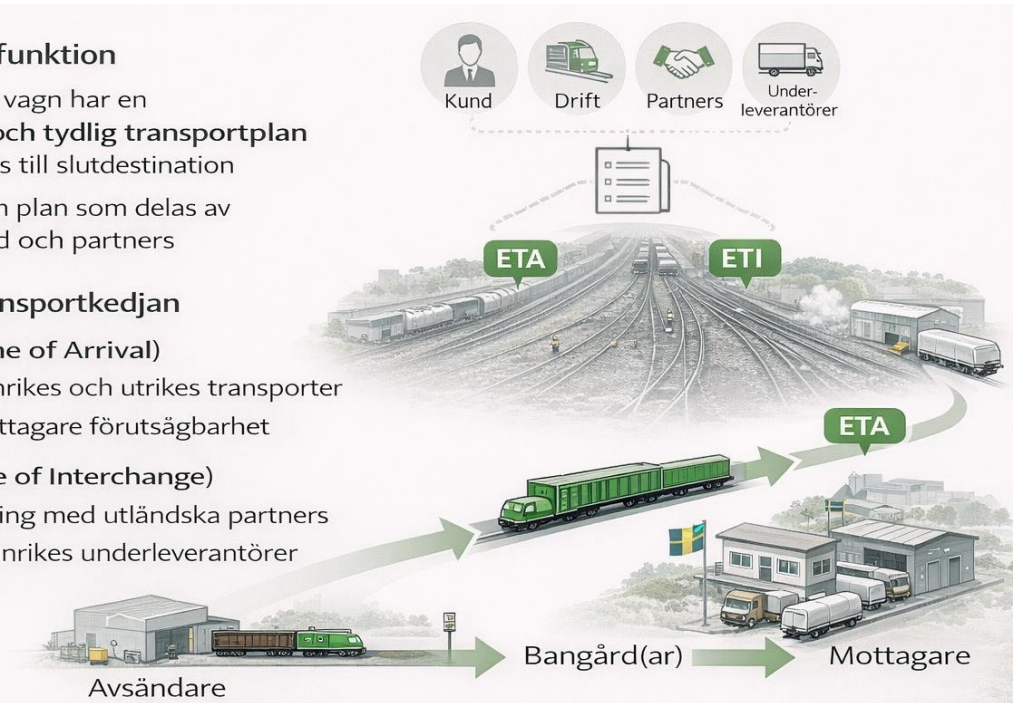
funktion

vagn har en
och tydlig transportplan
s till slutdestination

n plan som delas av
d och partners

nsportkedjan

ne of Arrival)
nrikes och utrikes transporter
ttagare förutsägbarhet

e of Interchange)
ing med utländska partners
nrikes underleverantörer

Kund Drift Partners Underleverantörer

ETA ETI

ETA

Avsändare Bangård(ar) Mottagare